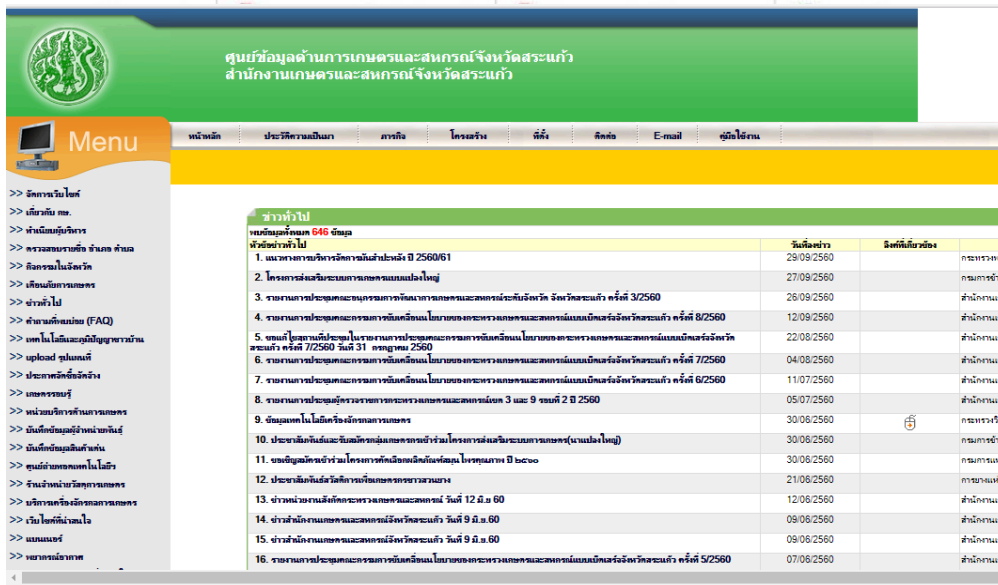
ศูนย์ข้อมูลด้านการเกษตรและสหกรณ์จังหวัดสระแก้ว
สำนักงานเกษตรและสหกรณ์จังหวัดสระแก้ว

Menu

หน้าหลัก | ประวัติความเป็นมา | ภารกิจ | โครงสร้าง | ที่ตั้ง | ติดต่อ | E-mail | คู่มือใช้งาน

>> จัดการเว็บไซต์
>> เกี่ยวกับ กษ.
>> ทำเนียบผู้บริหาร
>> ตรวจสอบรายชื่อ อำเภอ ตำบล
>> กิจกรรมในจังหวัด
>> เตือนภัยการเกษตร
>> ข่าวทั่วไป
>> คำถามที่พบบ่อย (FAQ)
>> เทคโนโลยีและภูมิปัญญาชาวบ้าน
>> upload รูปภาพ
>> ประกาศจัดซื้อจัดจ้าง
>> เกษตรกรรมยั่งยืน
>> หน่วยบริการด้านการเกษตร
>> บันทึกข้อมูลผู้จำหน่ายพันธุ์
>> บันทึกข้อมูลสินค้าเด่น
>> ศูนย์ถ่ายทอดเทคโนโลยีฯ
>> ร้านจำหน่ายวัสดุการเกษตร
>> บริการเครื่องจักรกลการเกษตร
>> เว็บไซต์ที่น่าสนใจ
>> แบนเนอร์
>> พยากรณ์อากาศ

ข่าวทั่วไป
พบข้อมูลทั้งหมด 646 ข้อมูล

| หัวข้อข่าวทั่วไป | วันที่ลงข่าว | ลิงค์ที่เกี่ยวข้อง | |
|---|---|---|---|
| 1. แนวทางการบริหารจัดการมันสำปะหลัง ปี 2560/61 | 29/09/2560 | | กระทรวง |
| 2. โครงการส่งเสริมระบบการเกษตรแบบแปลงใหญ่ | 27/09/2560 | | กรมการข้า |
| 3. รายงานการประชุมคณะอนุกรรมการพัฒนาการเกษตรและสหกรณ์ระดับจังหวัด จังหวัดสระแก้ว ครั้งที่ 3/2560 | 26/09/2560 | | สำนักงาน |
| 4. รายงานการประชุมคณะกรรมการขับเคลื่อนนโยบายของกระทรวงเกษตรและสหกรณ์แบบเบ็ดเสร็จจังหวัดสระแก้ว ครั้งที่ 8/2560 | 12/09/2560 | | สำนักงาน |
| 5. ขอแก้ไขสถานที่ประชุมในรายงานการประชุมคณะกรรมการขับเคลื่อนนโยบายของกระทรวงเกษตรและสหกรณ์แบบเบ็ดเสร็จจังหวัดสระแก้ว ครั้งที่ 7/2560 วันที่ 31 กรกฎาคม 2560 | 22/08/2560 | | สำนักงาน |
| 6. รายงานการประชุมคณะกรรมการขับเคลื่อนนโยบายของกระทรวงเกษตรและสหกรณ์แบบเบ็ดเสร็จจังหวัดสระแก้ว ครั้งที่ 7/2560 | 04/08/2560 | | สำนักงาน |
| 7. รายงานการประชุมคณะกรรมการขับเคลื่อนนโยบายของกระทรวงเกษตรและสหกรณ์แบบเบ็ดเสร็จจังหวัดสระแก้ว ครั้งที่ 6/2560 | 11/07/2560 | | สำนักงาน |
| 8. รายงานการประชุมผู้ตรวจราชการกระทรวงเกษตรและสหกรณ์เขต 3 และ 9 รอบที่ 2 ปี 2560 | 05/07/2560 | | สำนักงาน |
| 9. ข้อมูลเทคโนโลยีเครื่องจักรกลการเกษตร | 30/06/2560 | | กระทรวง |
| 10. ประชาสัมพันธ์และรับสมัครกลุ่มเกษตรกรเข้าร่วมโครงการส่งเสริมระบบการเกษตร(แปลงใหญ่) | 30/06/2560 | | กรมการข้า |
| 11. ขอเชิญสมัครเข้าร่วมโครงการคัดเลือกผลิตภัณฑ์สมุนไพรคุณภาพ ปี ๒๕๖๐ | 30/06/2560 | | กรมการแ |
| 12. ประชาสัมพันธ์สวัสดิการเพื่อเกษตรกรชาวสวนยาง | 21/06/2560 | | การยางแห่ |
| 13. ข่าวหน่วยงานสังกัดกระทรวงเกษตรและสหกรณ์ วันที่ 12 มิ.ย.60 | 12/06/2560 | | สำนักงาน |
| 14. ข่าวสำนักงานเกษตรและสหกรณ์จังหวัดสระแก้ว วันที่ 9 มิ.ย.60 | 09/06/2560 | | สำนักงาน |
| 15. ข่าวสำนักงานเกษตรและสหกรณ์จังหวัดสระแก้ว วันที่ 9 มิ.ย.60 | 09/06/2560 | | สำนักงาน |
| 16. รายงานการประชุมคณะกรรมการขับเคลื่อนนโยบายของกระทรวงเกษตรและสหกรณ์แบบเบ็ดเสร็จจังหวัดสระแก้ว ครั้งที่ 5/2560 | 07/06/2560 | | สำนักงาน |